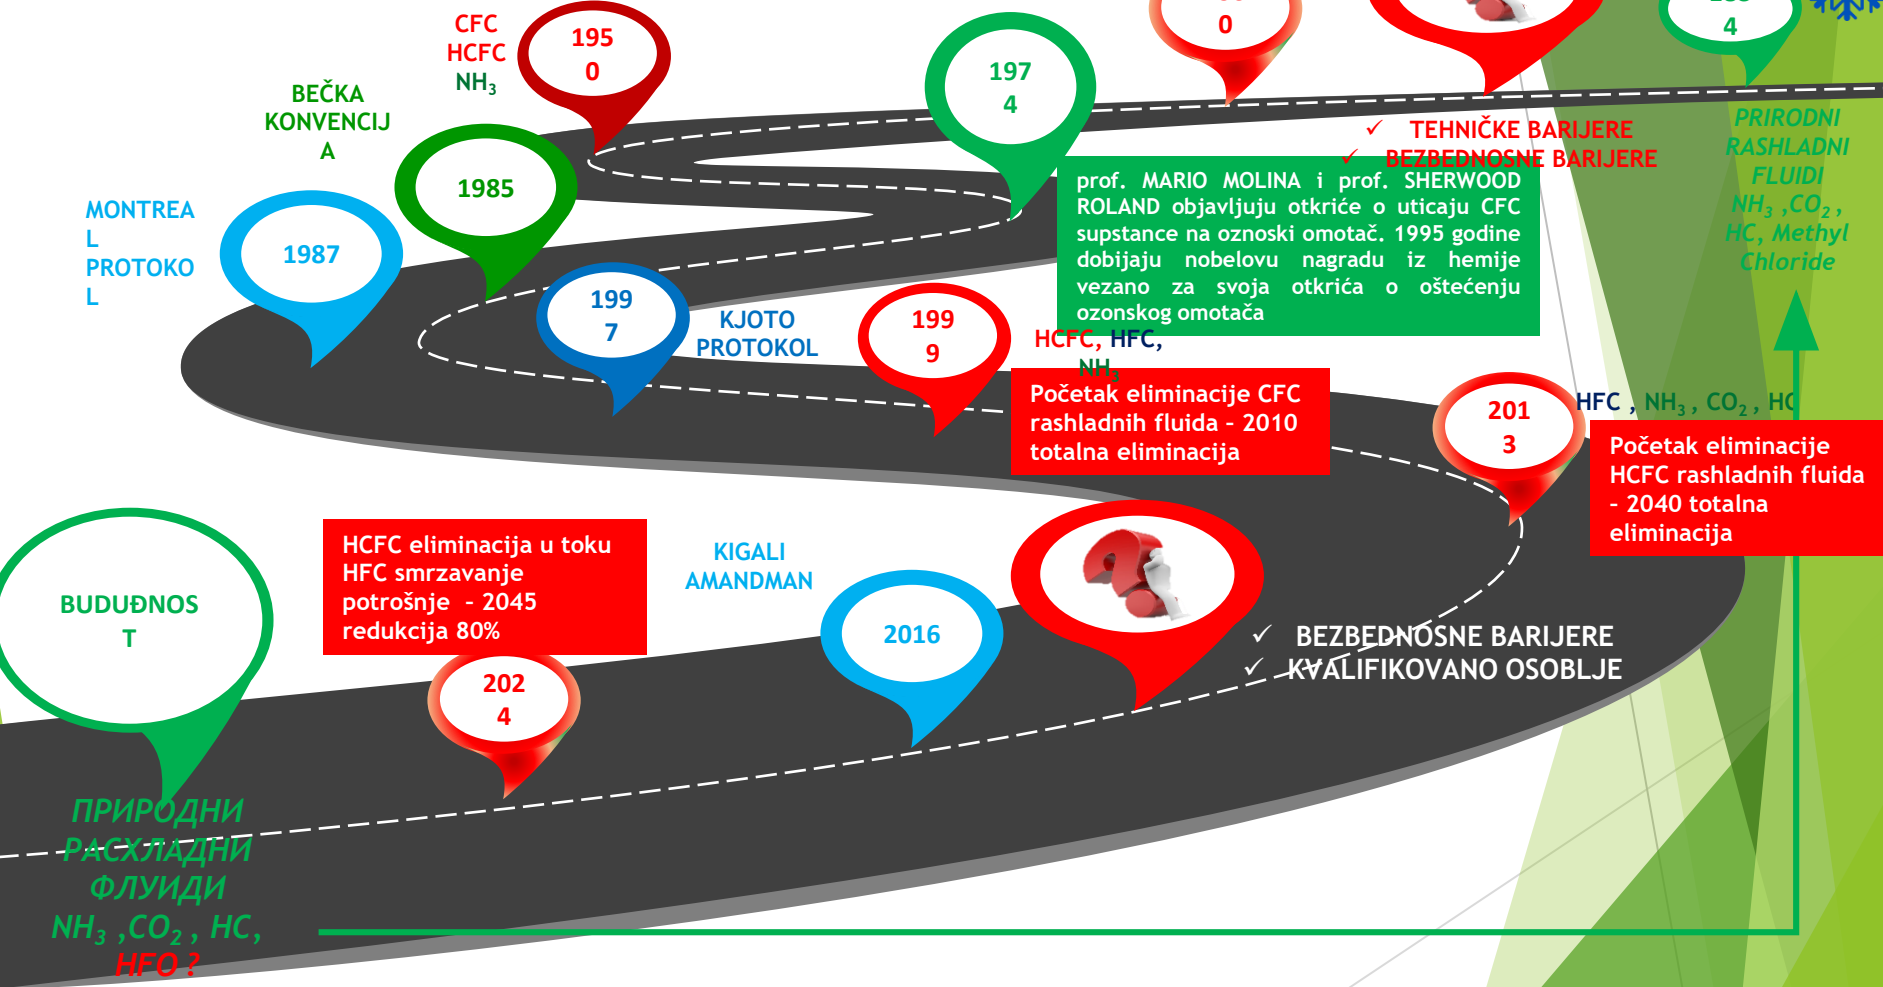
CFC
HCFC
$NH_3$

195
0

BEČKA KONVENCIJA

1985

MONTREAL PROTOKOL

1987

197
4

0

4

✓ TEHNIČKE BARIJERE
✓ BEZBEDNOSNE BARIJERE

prof. MARIO MOLINA i prof. SHERWOOD ROLAND objavljuju otkriće o uticaju CFC supstance na oznoski omotač. 1995 godine dobijaju nobelovu nagradu iz hemije vezano za svoja otkrića o oštećenju ozonskog omotača

PRIRODNI RASHLADNI FLUIDI
$NH_3$ ,$CO_2$ , HC, Methyl Chloride

199
7

KJOTO PROTOKOL

199
9

HCFC, HFC, $NH_3$

Početak eliminacije CFC rashladnih fluida - 2010 totalna eliminacija

201
3

HFC , $NH_3$ , $CO_2$ , HC

Početak eliminacije HCFC rashladnih fluida - 2040 totalna eliminacija

BUDUĐNOST

HCFC eliminacija u toku
HFC smrzavanje potrošnje - 2045 redukcija 80%

KIGALI AMANDMAN

2016

202
4

✓ BEZBEDNOSNE BARIJERE
✓ KVALIFIKOVANO OSOBLJE

ПРИРОДНИ РАСХЛАДНИ ФЛУИДИ
$NH_3$ ,$CO_2$ , HC,
HFO ?